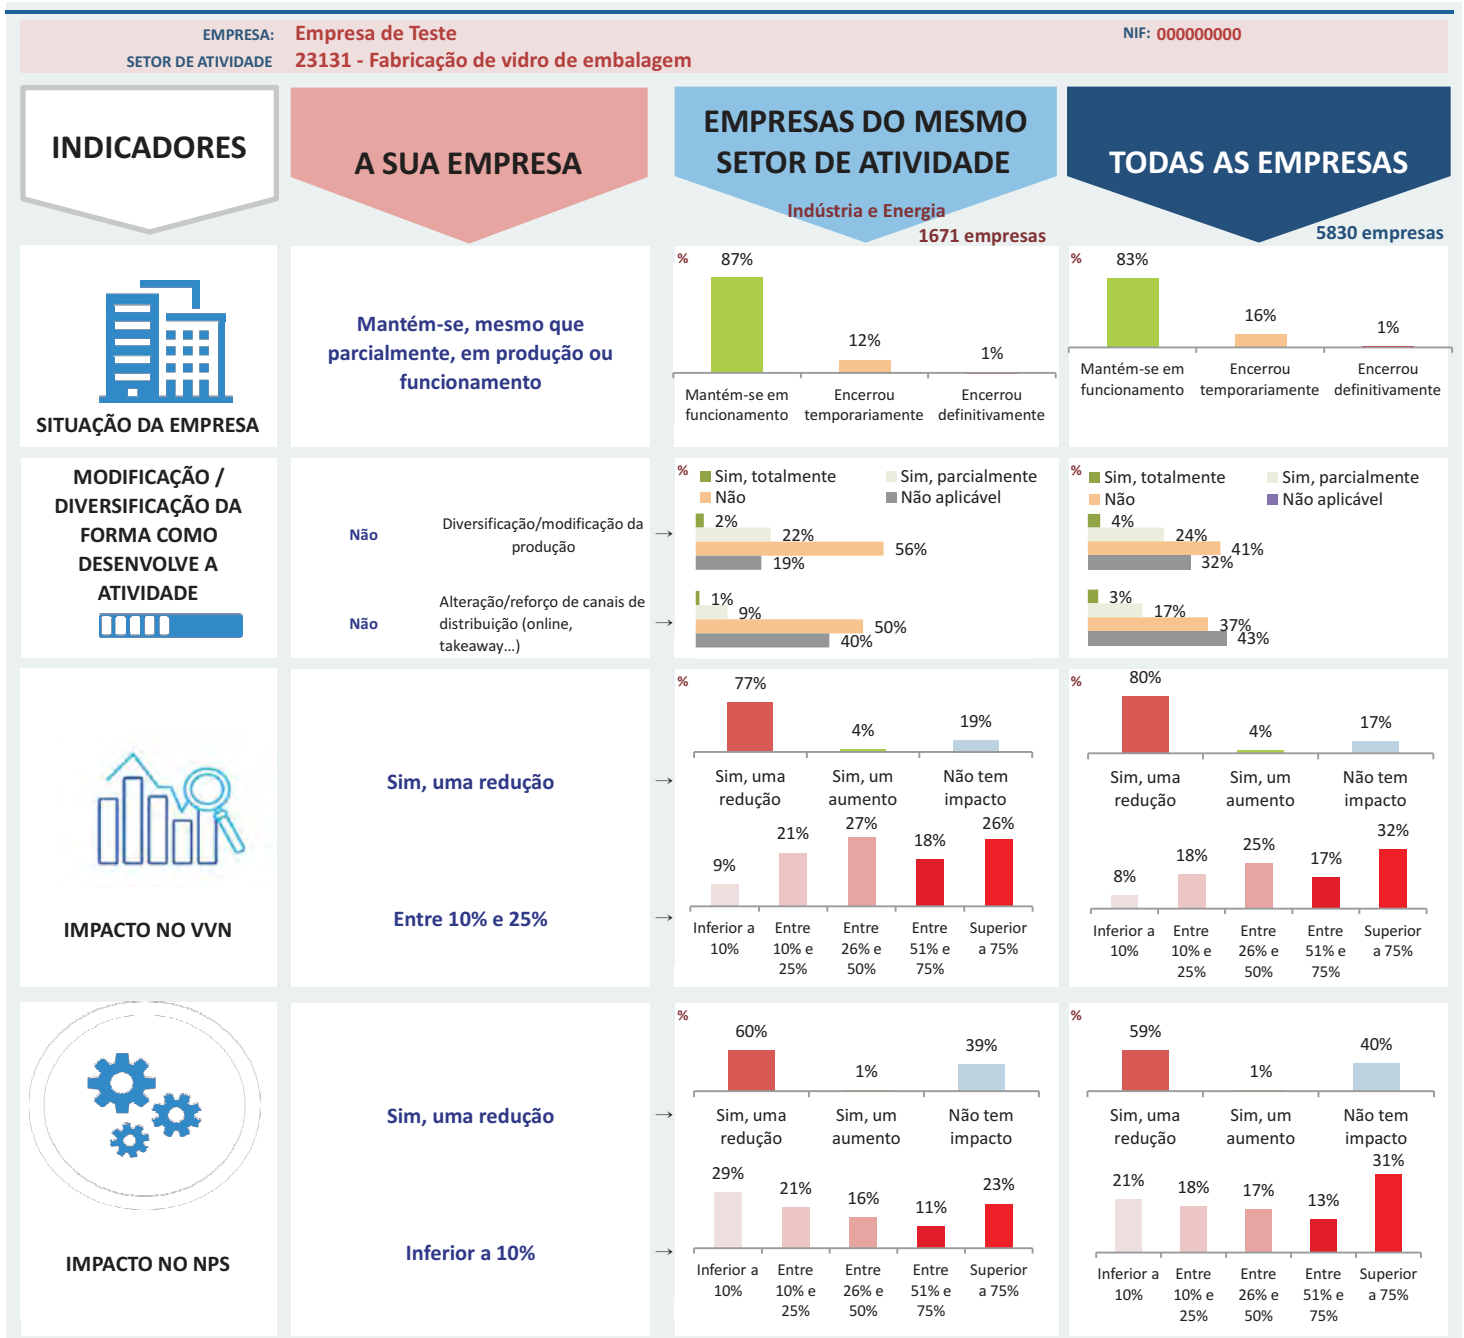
EMPRESA: Empresa de Teste
SETOR DE ATIVIDADE 23131 - Fabricação de vidro de embalagem
NIF: 000000000

INDICADORES

A SUA EMPRESA

EMPRESAS DO MESMO SETOR DE ATIVIDADE
Indústria e Energia
1671 empresas

TODAS AS EMPRESAS
5830 empresas

SITUAÇÃO DA EMPRESA

Mantém-se, mesmo que parcialmente, em produção ou funcionamento

%
87% Mantém-se em funcionamento
12% Encerrou temporariamente
1% Encerrou definitivamente

%
83% Mantém-se em funcionamento
16% Encerrou temporariamente
1% Encerrou definitivamente

MODIFICAÇÃO / DIVERSIFICAÇÃO DA FORMA COMO DESENVOLVE A ATIVIDADE

Não Diversificação/modificação da produção →
Não Alteração/reforço de canais de distribuição (online, takeaway...) →

%
Sim, totalmente Sim, parcialmente
Não Não aplicável
2%
22%
56%
19%
1%
9%
50%
40%

%
Sim, totalmente Sim, parcialmente
Não Não aplicável
4%
24%
41%
32%
3%
17%
37%
43%

IMPACTO NO VVN

Sim, uma redução →

Entre 10% e 25% →

%
77% Sim, uma redução
4% Sim, um aumento
19% Não tem impacto

9% Inferior a 10%
21% Entre 10% e 25%
27% Entre 26% e 50%
18% Entre 51% e 75%
26% Superior a 75%

%
80% Sim, uma redução
4% Sim, um aumento
17% Não tem impacto

8% Inferior a 10%
18% Entre 10% e 25%
25% Entre 26% e 50%
17% Entre 51% e 75%
32% Superior a 75%

IMPACTO NO NPS

Sim, uma redução →

Inferior a 10% →

%
60% Sim, uma redução
1% Sim, um aumento
39% Não tem impacto

29% Inferior a 10%
21% Entre 10% e 25%
16% Entre 26% e 50%
11% Entre 51% e 75%
23% Superior a 75%

%
59% Sim, uma redução
1% Sim, um aumento
40% Não tem impacto

21% Inferior a 10%
18% Entre 10% e 25%
17% Entre 26% e 50%
13% Entre 51% e 75%
31% Superior a 75%